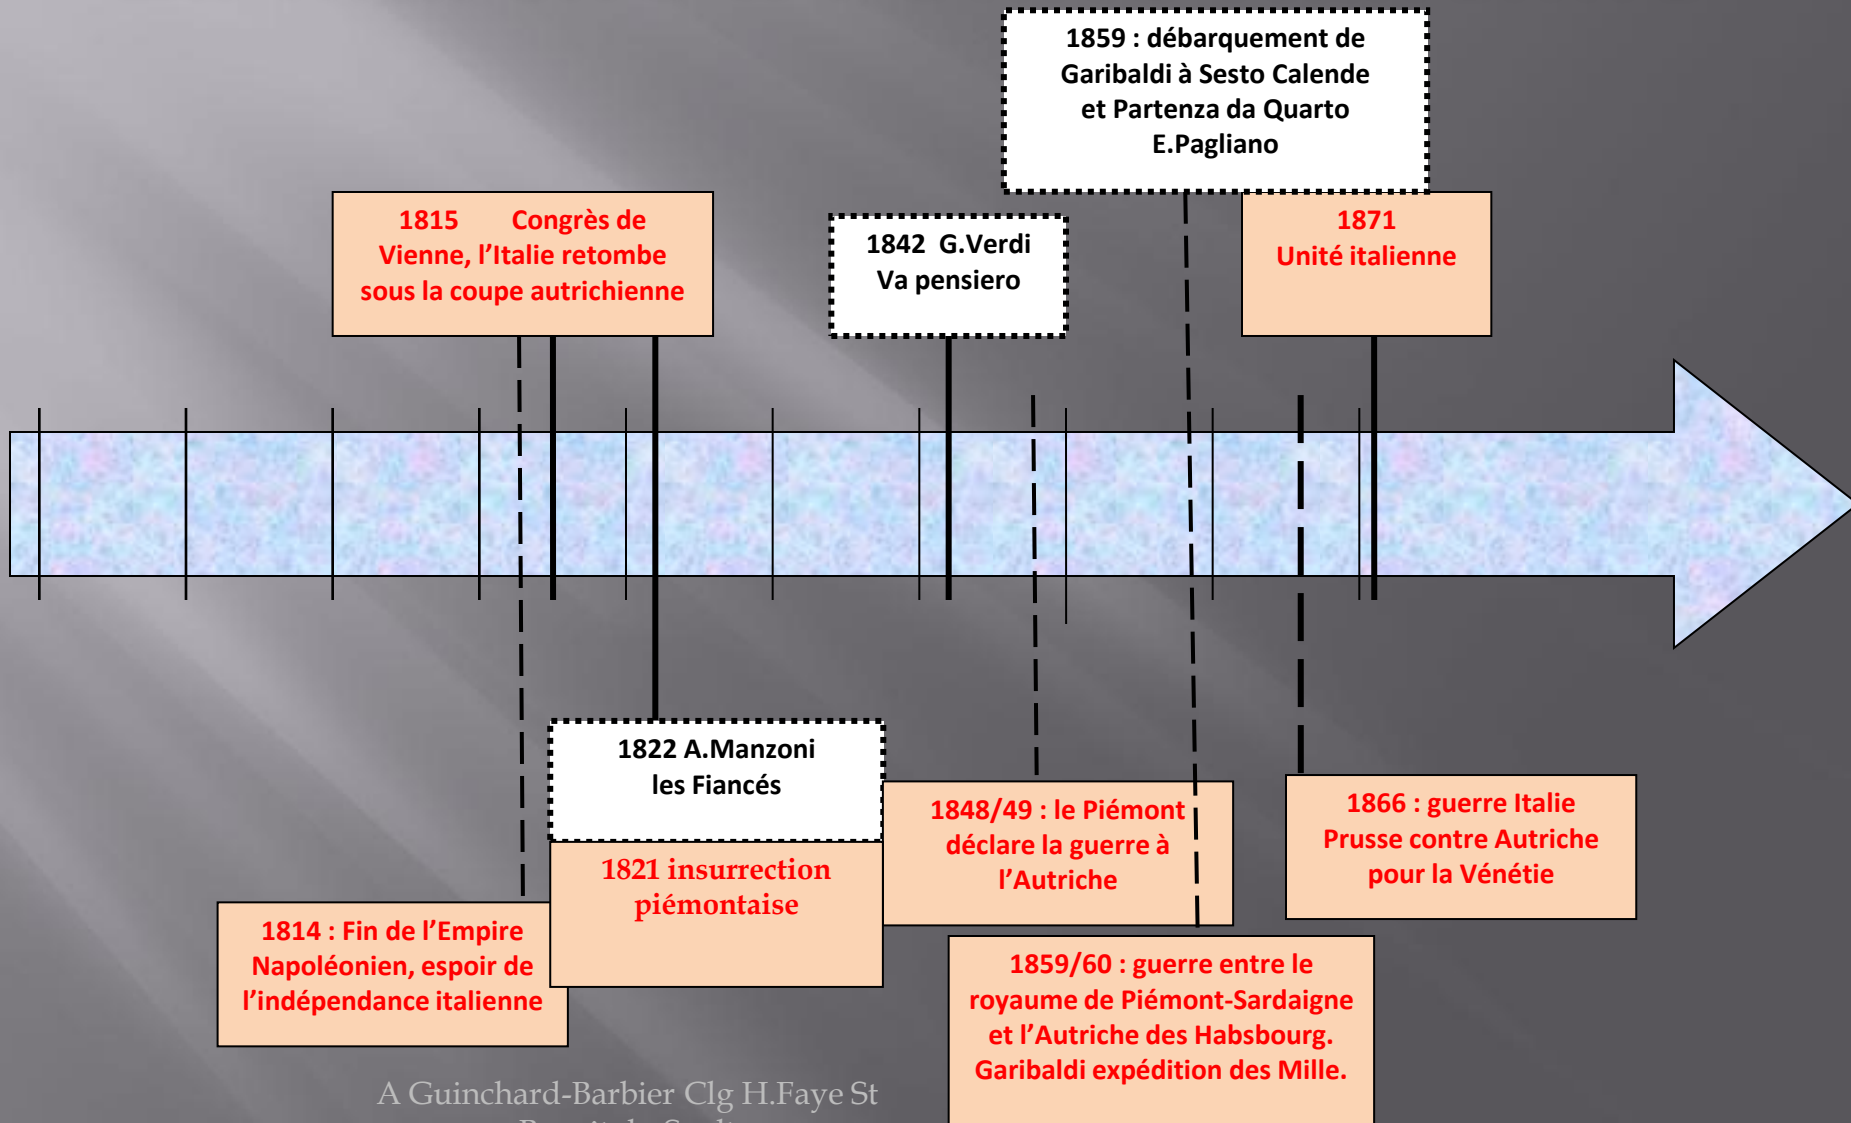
1859 : débarquement de Garibaldi à Sesto Calende et Partenza da Quarto E.Pagliano

1815 Congrès de Vienne, l'Italie retombe sous la coupe autrichienne

1842 G.Verdi Va pensiero

1871 Unité italienne

1822 A.Manzoni les Fiancés

1821 insurrection piémontaise

1848/49 : le Piémont déclare la guerre à l'Autriche

1866 : guerre Italie Prusse contre Autriche pour la Vénétie

1814 : Fin de l'Empire Napoléonien, espoir de l'indépendance italienne

1859/60 : guerre entre le royaume de Piémont-Sardaigne et l'Autriche des Habsbourg. Garibaldi expédition des Mille.

A Guinchard-Barbier Clg H.Faye St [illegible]